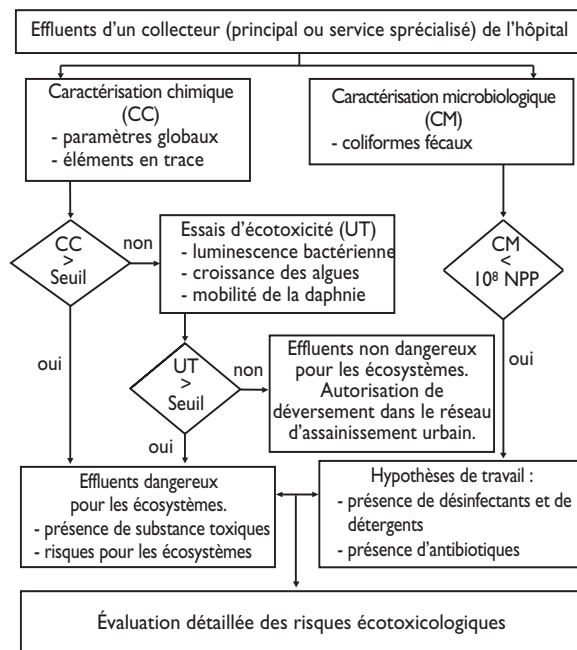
Effluents d'un collecteur (principal ou service sprécialisé) de l'hôpital

Caractérisation chimique (CC)
- paramètres globaux
- éléments en trace

Caractérisation microbiologique (CM)
- coliformes fécaux

CC > Seuil

non

Essais d'écotoxicité (UT)
- luminescence bactérienne
- croissance des algues
- mobilité de la daphnie

CM < $10^8$ NPP

oui

UT > Seuil

non

Effluents non dangereux pour les écosystèmes. Autorisation de déversement dans le réseau d'assainissement urbain.

oui

oui

Effluents dangereux pour les écosystèmes.
- présence de substance toxiques
- risques pour les écosystèmes

Hypothèses de travail :
- présence de désinfectants et de détergents
- présence d'antibiotiques

Évaluation détaillée des risques écotoxicologiques